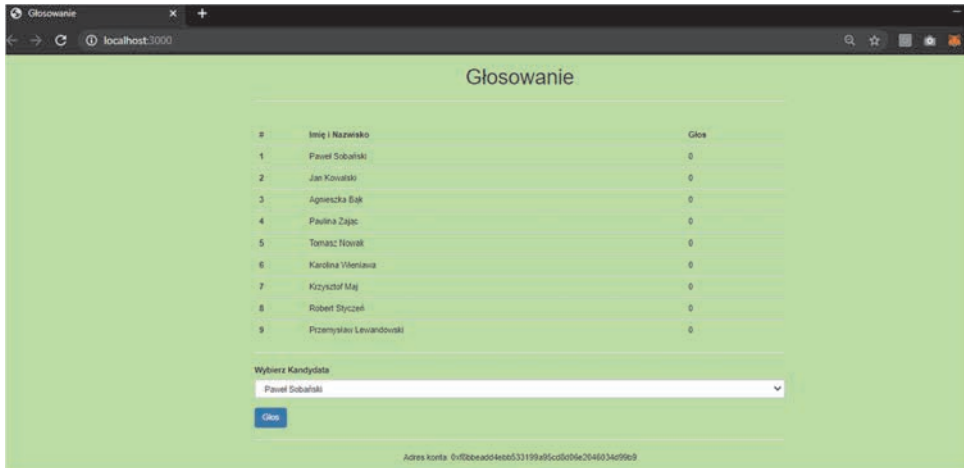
Głosowanie
localhost:3000

Głosowanie

| # | Imię i Nazwisko | Głos |
|---|---|---|
| 1 | Paweł Sobański | 0 |
| 2 | Jan Kowalski | 0 |
| 3 | Agnieszka Bąk | 0 |
| 4 | Paulina Zając | 0 |
| 5 | Tomasz Nowak | 0 |
| 6 | Karolina Wieniawa | 0 |
| 7 | Krzysztof Maj | 0 |
| 8 | Robert Styczeń | 0 |
| 9 | Przemysław Lewandowski | 0 |

Wybierz Kandydata
Paweł Sobański
Głos

Adres konta: 0xf0bbeadd4ebb533199a95cd0d06e2046034d99b9